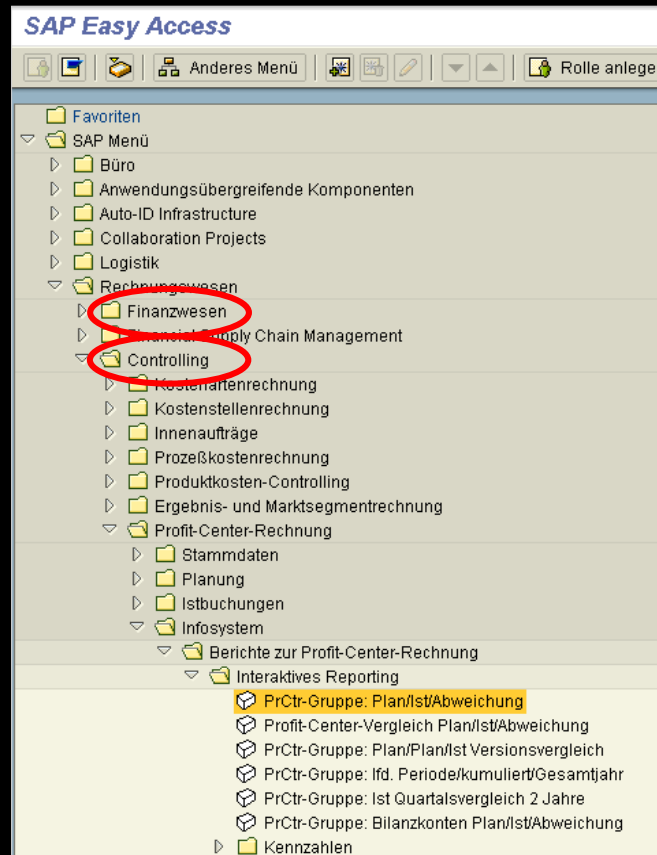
SAP Easy Access

Anderes Menü

Rolle anlege

Favoriten
SAP Menü
Büro
Anwendungsübergreifende Komponenten
Auto-ID Infrastructure
Collaboration Projects
Logistik
Rechnungswesen
Finanzwesen
Financial Supply Chain Management
Controlling
Kostenartenrechnung
Kostenstellenrechnung
Innenaufträge
Prozeßkostenrechnung
Produktkosten-Controlling
Ergebnis- und Marktsegmentrechnung
Profit-Center-Rechnung
Stammdaten
Planung
Istbuchungen
Infosystem
Berichte zur Profit-Center-Rechnung
Interaktives Reporting
PrCtr-Gruppe: Plan/Ist/Abweichung
Profit-Center-Vergleich Plan/Ist/Abweichung
PrCtr-Gruppe: Plan/Plan/Ist Versionsvergleich
PrCtr-Gruppe: lfd. Periode/kumuliert/Gesamtjahr
PrCtr-Gruppe: Ist Quartalsvergleich 2 Jahre
PrCtr-Gruppe: Bilanzkonten Plan/Ist/Abweichung
Kennzahlen